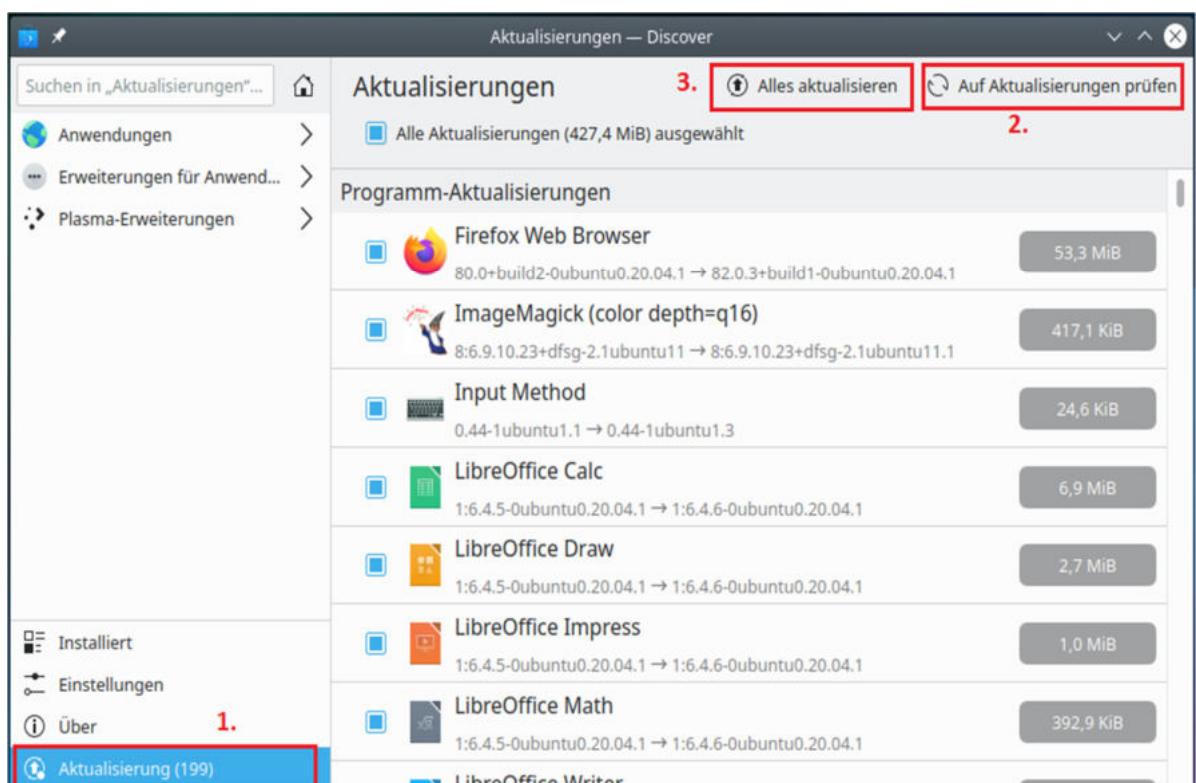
Aktualisierungen — Discover

Suchen in „Aktualisierungen"...

Anwendungen

Erweiterungen für Anwend...

Plasma-Erweiterungen

Installiert

Einstellungen

Über

1.

Aktualisierung (199)

Aktualisierungen

3.

Alles aktualisieren

Auf Aktualisierungen prüfen

2.

Alle Aktualisierungen (427,4 MiB) ausgewählt

Programm-Aktualisierungen

Firefox Web Browser
80.0+build2-0ubuntu0.20.04.1 → 82.0.3+build1-0ubuntu0.20.04.1
53,3 MiB

ImageMagick (color depth=q16)
8:6.9.10.23+dfsg-2.1ubuntu11 → 8:6.9.10.23+dfsg-2.1ubuntu11.1
417,1 KiB

Input Method
0.44-1ubuntu1.1 → 0.44-1ubuntu1.3
24,6 KiB

LibreOffice Calc
1:6.4.5-0ubuntu0.20.04.1 → 1:6.4.6-0ubuntu0.20.04.1
6,9 MiB

LibreOffice Draw
1:6.4.5-0ubuntu0.20.04.1 → 1:6.4.6-0ubuntu0.20.04.1
2,7 MiB

LibreOffice Impress
1:6.4.5-0ubuntu0.20.04.1 → 1:6.4.6-0ubuntu0.20.04.1
1,0 MiB

LibreOffice Math
1:6.4.5-0ubuntu0.20.04.1 → 1:6.4.6-0ubuntu0.20.04.1
392,9 KiB

LibreOffice Writer